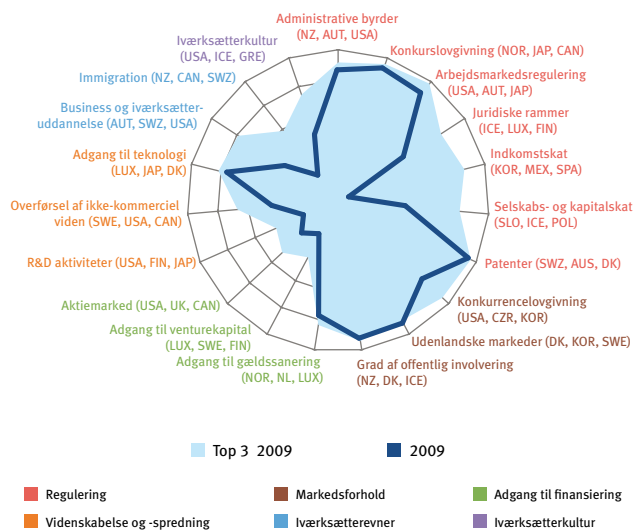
Administrative byrder (NZ, AUT, USA)

Konkurslovgivning (NOR, JAP, CAN)

Arbejdsmarkedsregulering (USA, AUT, JAP)

Juridiske rammer (ICE, LUX, FIN)

Indkomstskat (KOR, MEX, SPA)

Selskabs- og kapitalskat (SLO, ICE, POL)

Patenter (SWZ, AUS, DK)

Konkurrencelovgivning (USA, CZR, KOR)

Udenlandske markeder (DK, KOR, SWE)

Grad af offentlig involvering (NZ, DK, ICE)

Adgang til gældssanering (NOR, NL, LUX)

Adgang til venturekapital (LUX, SWE, FIN)

Aktiemarked (USA, UK, CAN)

R&D aktiviteter (USA, FIN, JAP)

Overførsel af ikke-kommerciel viden (SWE, USA, CAN)

Adgang til teknologi (LUX, JAP, DK)

Business og iværksætter-uddannelse (AUT, SWZ, USA)

Immigration (NZ, CAN, SWZ)

Iværksætterkultur (USA, ICE, GRE)

Top 3 2009

2009

Regulering

Markedsforhold

Adgang til finansiering

Videnskabelse og -spredning

Iværksætterevner

Iværksætterkultur